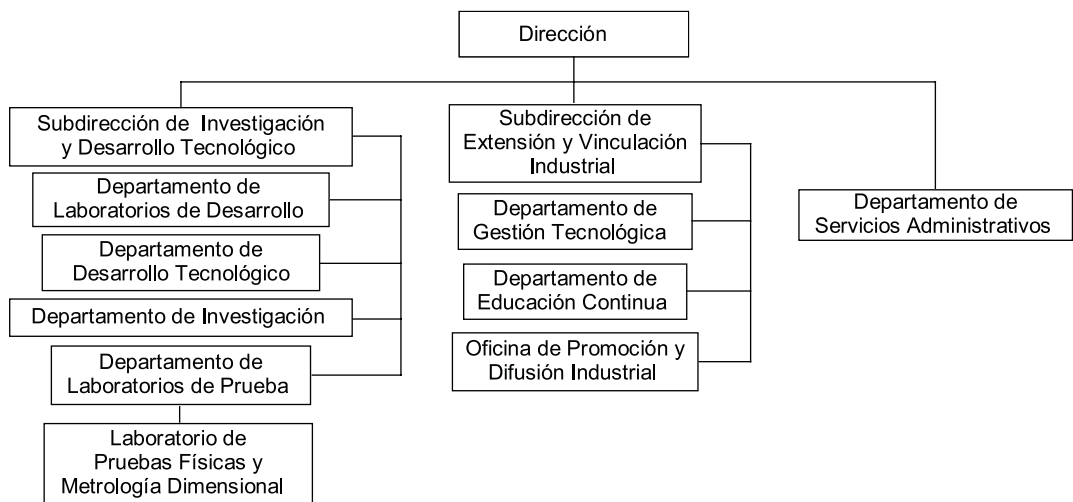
Dirección

Subdirección de Investigación y Desarrollo Tecnológico

Departamento de Laboratorios de Desarrollo

Departamento de Desarrollo Tecnológico

Departamento de Investigación

Departamento de Laboratorios de Prueba

Laboratorio de Pruebas Físicas y Metrología Dimensional

Subdirección de Extensión y Vinculación Industrial

Departamento de Gestión Tecnológica

Departamento de Educación Continua

Oficina de Promoción y Difusión Industrial

Departamento de Servicios Administrativos